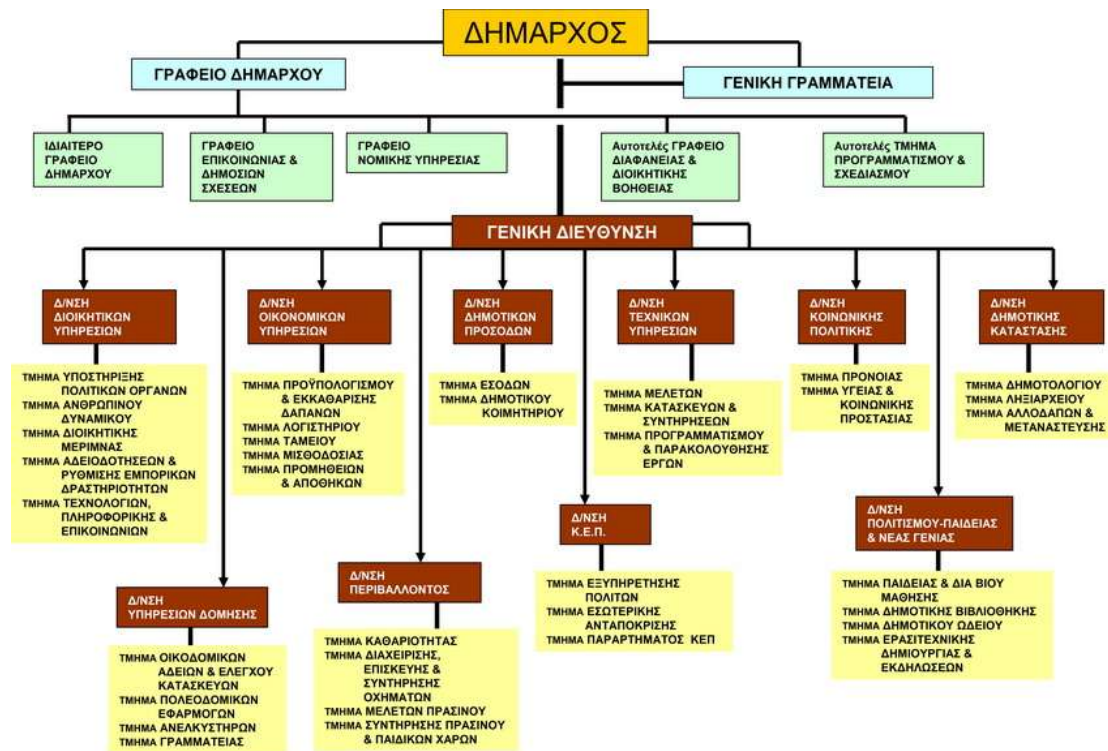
ΔΗΜΑΡΧΟΣ

ΓΡΑΦΕΙΟ ΔΗΜΑΡΧΟΥ

ΓΕΝΙΚΗ ΓΡΑΜΜΑΤΕΙΑ

ΙΔΙΑΙΤΕΡΟ ΓΡΑΦΕΙΟ ΔΗΜΑΡΧΟΥ

ΓΡΑΦΕΙΟ ΕΠΙΚΟΙΝΩΝΙΑΣ & ΔΗΜΟΣΙΩΝ ΣΧΕΣΕΩΝ

ΓΡΑΦΕΙΟ ΝΟΜΙΚΗΣ ΥΠΗΡΕΣΙΑΣ

Αυτοτελές ΓΡΑΦΕΙΟ ΔΙΑΦΑΝΕΙΑΣ & ΔΙΟΙΚΗΤΙΚΗΣ ΒΟΗΘΕΙΑΣ

Αυτοτελές ΤΜΗΜΑ ΠΡΟΓΡΑΜΜΑΤΙΣΜΟΥ & ΣΧΕΔΙΑΣΜΟΥ

ΓΕΝΙΚΗ ΔΙΕΥΘΥΝΣΗ

Δ/ΝΣΗ ΔΙΟΙΚΗΤΙΚΩΝ ΥΠΗΡΕΣΙΩΝ

ΤΜΗΜΑ ΥΠΟΣΤΗΡΙΞΗΣ ΠΟΛΙΤΙΚΩΝ ΟΡΓΑΝΩΝ
ΤΜΗΜΑ ΑΝΘΡΩΠΙΝΟΥ ΔΥΝΑΜΙΚΟΥ
ΤΜΗΜΑ ΔΙΟΙΚΗΤΙΚΗΣ ΜΕΡΙΜΝΑΣ
ΤΜΗΜΑ ΑΔΕΙΟΔΟΤΗΣΕΩΝ & ΡΥΘΜΙΣΗΣ ΕΜΠΟΡΙΚΩΝ ΔΡΑΣΤΗΡΙΟΤΗΤΩΝ
ΤΜΗΜΑ ΤΕΧΝΟΛΟΓΙΩΝ, ΠΛΗΡΟΦΟΡΙΚΗΣ & ΕΠΙΚΟΙΝΩΝΙΩΝ

Δ/ΝΣΗ ΟΙΚΟΝΟΜΙΚΩΝ ΥΠΗΡΕΣΙΩΝ

ΤΜΗΜΑ ΠΡΟΫΠΟΛΟΓΙΣΜΟΥ & ΕΚΚΑΘΑΡΙΣΗΣ ΔΑΠΑΝΩΝ
ΤΜΗΜΑ ΛΟΓΙΣΤΗΡΙΟΥ
ΤΜΗΜΑ ΤΑΜΕΙΟΥ
ΤΜΗΜΑ ΜΙΣΘΟΔΟΣΙΑΣ
ΤΜΗΜΑ ΠΡΟΜΗΘΕΙΩΝ & ΑΠΟΘΗΚΩΝ

Δ/ΝΣΗ ΔΗΜΟΤΙΚΩΝ ΠΡΟΣΟΔΩΝ

ΤΜΗΜΑ ΕΣΟΔΩΝ
ΤΜΗΜΑ ΔΗΜΟΤΙΚΟΥ ΚΟΙΜΗΤΗΡΙΟΥ

Δ/ΝΣΗ ΤΕΧΝΙΚΩΝ ΥΠΗΡΕΣΙΩΝ

ΤΜΗΜΑ ΜΕΛΕΤΩΝ
ΤΜΗΜΑ ΚΑΤΑΣΚΕΥΩΝ & ΣΥΝΤΗΡΗΣΕΩΝ
ΤΜΗΜΑ ΠΡΟΓΡΑΜΜΑΤΙΣΜΟΥ & ΠΑΡΑΚΟΛΟΥΘΗΣΗΣ ΕΡΓΩΝ

Δ/ΝΣΗ ΚΟΙΝΩΝΙΚΗΣ ΠΟΛΙΤΙΚΗΣ

ΤΜΗΜΑ ΠΡΟΝΟΙΑΣ
ΤΜΗΜΑ ΥΓΕΙΑΣ & ΚΟΙΝΩΝΙΚΗΣ ΠΡΟΣΤΑΣΙΑΣ

Δ/ΝΣΗ ΔΗΜΟΤΙΚΗΣ ΚΑΤΑΣΤΑΣΗΣ

ΤΜΗΜΑ ΔΗΜΟΤΟΛΟΓΙΟΥ
ΤΜΗΜΑ ΛΗΞΙΑΡΧΕΙΟΥ
ΤΜΗΜΑ ΑΛΛΟΔΑΠΩΝ & ΜΕΤΑΝΑΣΤΕΥΣΗΣ

Δ/ΝΣΗ Κ.Ε.Π.

ΤΜΗΜΑ ΕΞΥΠΗΡΕΤΗΣΗΣ ΠΟΛΙΤΩΝ
ΤΜΗΜΑ ΕΣΩΤΕΡΙΚΗΣ ΑΝΤΑΠΟΚΡΙΣΗΣ
ΤΜΗΜΑ ΠΑΡΑΡΤΗΜΑΤΟΣ ΚΕΠ

Δ/ΝΣΗ ΠΟΛΙΤΙΣΜΟΥ-ΠΑΙΔΕΙΑΣ & ΝΕΑΣ ΓΕΝΙΑΣ

ΤΜΗΜΑ ΠΑΙΔΕΙΑΣ & ΔΙΑ ΒΙΟΥ ΜΑΘΗΣΗΣ
ΤΜΗΜΑ ΔΗΜΟΤΙΚΗΣ ΒΙΒΛΙΟΘΗΚΗΣ
ΤΜΗΜΑ ΔΗΜΟΤΙΚΟΥ ΩΔΕΙΟΥ
ΤΜΗΜΑ ΕΡΑΣΙΤΕΧΝΙΚΗΣ ΔΗΜΙΟΥΡΓΙΑΣ & ΕΚΔΗΛΩΣΕΩΝ

Δ/ΝΣΗ ΥΠΗΡΕΣΙΩΝ ΔΟΜΗΣΗΣ

ΤΜΗΜΑ ΟΙΚΟΔΟΜΙΚΩΝ ΑΔΕΙΩΝ & ΕΛΕΓΧΟΥ ΚΑΤΑΣΚΕΥΩΝ
ΤΜΗΜΑ ΠΟΛΕΟΔΟΜΙΚΩΝ ΕΦΑΡΜΟΓΩΝ
ΤΜΗΜΑ ΑΝΕΛΚΥΣΤΗΡΩΝ
ΤΜΗΜΑ ΓΡΑΜΜΑΤΕΙΑΣ

Δ/ΝΣΗ ΠΕΡΙΒΑΛΛΟΝΤΟΣ

ΤΜΗΜΑ ΚΑΘΑΡΙΟΤΗΤΑΣ
ΤΜΗΜΑ ΔΙΑΧΕΙΡΙΣΗΣ, ΕΠΙΣΚΕΥΗΣ & ΣΥΝΤΗΡΗΣΗΣ ΟΧΗΜΑΤΩΝ
ΤΜΗΜΑ ΜΕΛΕΤΩΝ ΠΡΑΣΙΝΟΥ
ΤΜΗΜΑ ΣΥΝΤΗΡΗΣΗΣ ΠΡΑΣΙΝΟΥ & ΠΑΙΔΙΚΩΝ ΧΑΡΩΝ